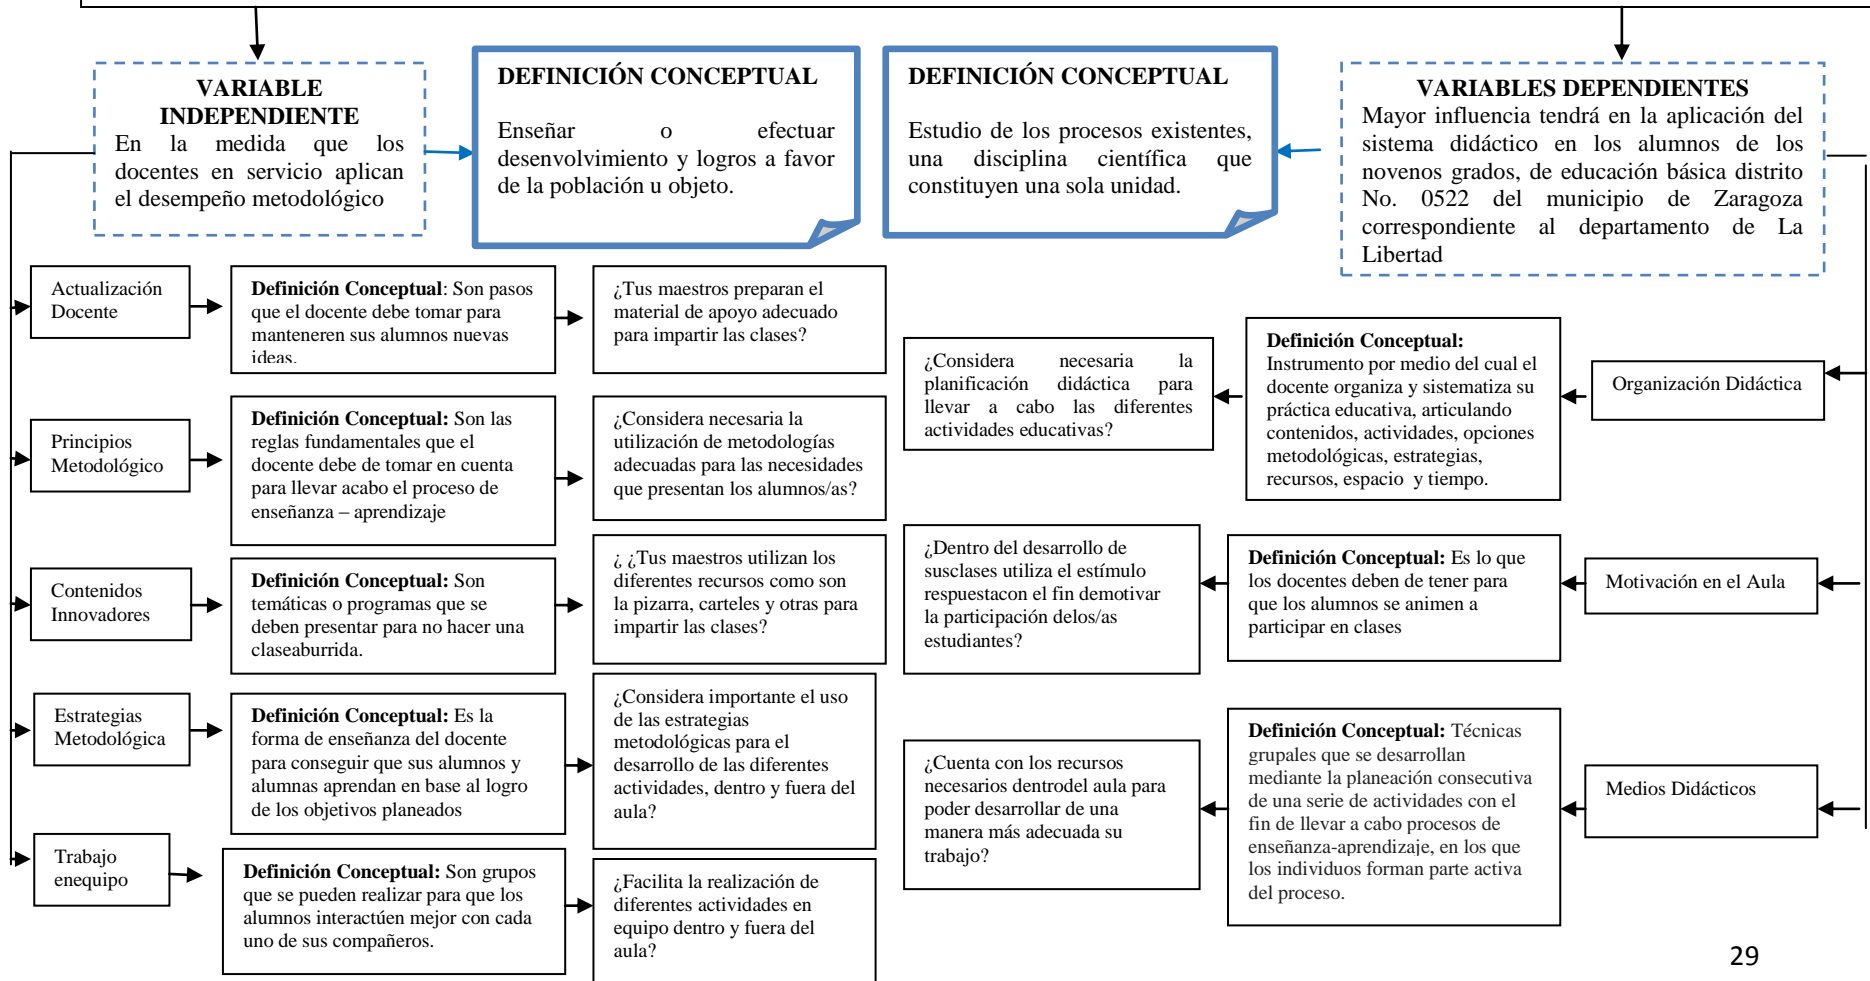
VARIABLE INDEPENDIENTE
En la medida que los docentes en servicio aplican el desempeño metodológico

DEFINICIÓN CONCEPTUAL
Enseñar o efectuar desenvolvimiento y logros a favor de la población u objeto.

DEFINICIÓN CONCEPTUAL
Estudio de los procesos existentes, una disciplina científica que constituyen una sola unidad.

VARIABLES DEPENDIENTES
Mayor influencia tendrá en la aplicación del sistema didáctico en los alumnos de los novenos grados, de educación básica distrito No. 0522 del municipio de Zaragoza correspondiente al departamento de La Libertad

Actualización Docente

**Definición Conceptual**: Son pasos que el docente debe tomar para manteneren sus alumnos nuevas ideas.

¿Tus maestros preparan el material de apoyo adecuado para impartir las clases?

Principios Metodológico

**Definición Conceptual:** Son las reglas fundamentales que el docente debe de tomar en cuenta para llevar acabo el proceso de enseñanza – aprendizaje

¿Considera necesaria la utilización de metodologías adecuadas para las necesidades que presentan los alumnos/as?

Contenidos Innovadores

**Definición Conceptual:** Son temáticas o programas que se deben presentar para no hacer una claseaburrida.

¿ ¿Tus maestros utilizan los diferentes recursos como son la pizarra, carteles y otras para impartir las clases?

Estrategias Metodológica

**Definición Conceptual:** Es la forma de enseñanza del docente para conseguir que sus alumnos y alumnas aprendan en base al logro de los objetivos planeados

¿Considera importante el uso de las estrategias metodológicas para el desarrollo de las diferentes actividades, dentro y fuera del aula?

Trabajo enequipo

**Definición Conceptual:** Son grupos que se pueden realizar para que los alumnos interactúen mejor con cada uno de sus compañeros.

¿Facilita la realización de diferentes actividades en equipo dentro y fuera del aula?

¿Considera necesaria la planificación didáctica para llevar a cabo las diferentes actividades educativas?

**Definición Conceptual:** Instrumento por medio del cual el docente organiza y sistematiza su práctica educativa, articulando contenidos, actividades, opciones metodológicas, estrategias, recursos, espacio y tiempo.

Organización Didáctica

¿Dentro del desarrollo de susclases utiliza el estímulo respuestacon el fin demotivar la participación delos/as estudiantes?

**Definición Conceptual:** Es lo que los docentes deben de tener para que los alumnos se animen a participar en clases

Motivación en el Aula

¿Cuenta con los recursos necesarios dentrodel aula para poder desarrollar de una manera más adecuada su trabajo?

**Definición Conceptual:** Técnicas grupales que se desarrollan mediante la planeación consecutiva de una serie de actividades con el fin de llevar a cabo procesos de enseñanza-aprendizaje, en los que los individuos forman parte activa del proceso.

Medios Didácticos

29